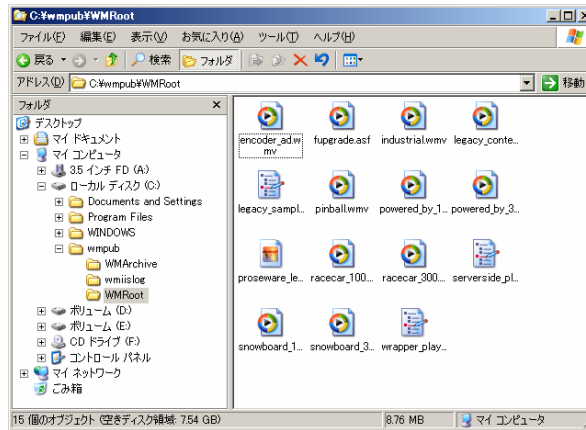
C:¥wmpub¥WMRoot

ファイル(F) 編集(E) 表示(V) お気に入り(A) ツール(T) ヘルプ(H)

戻る 検索 フォルダ

アドレス(D) C:¥wmpub¥WMRoot 移動

フォルダ ×

デスクトップ
マイ ドキュメント
マイ コンピュータ
3.5 インチ FD (A:)
ローカル ディスク (C:)
Documents and Settings
Program Files
WINDOWS
wmpub
WMArchive
wmiislog
WMRoot
ボリューム (D:)
ボリューム (E:)
CD ドライブ (F:)
コントロール パネル
マイ ネットワーク
ごみ箱

encoder_ad.wmv
fupgrade.asf
industrial.wmv
legacy_conte...
legacy_sampl...
pinball.wmv
powered_by_1...
powered_by_3...
proseware_le...
racecar_100...
racecar_300...
serverside_pl...
snowboard_1...
snowboard_3...
wrapper_play...

15 個のオブジェクト (空きディスク領域: 7.54 GB) 8.76 MB マイ コンピュータ